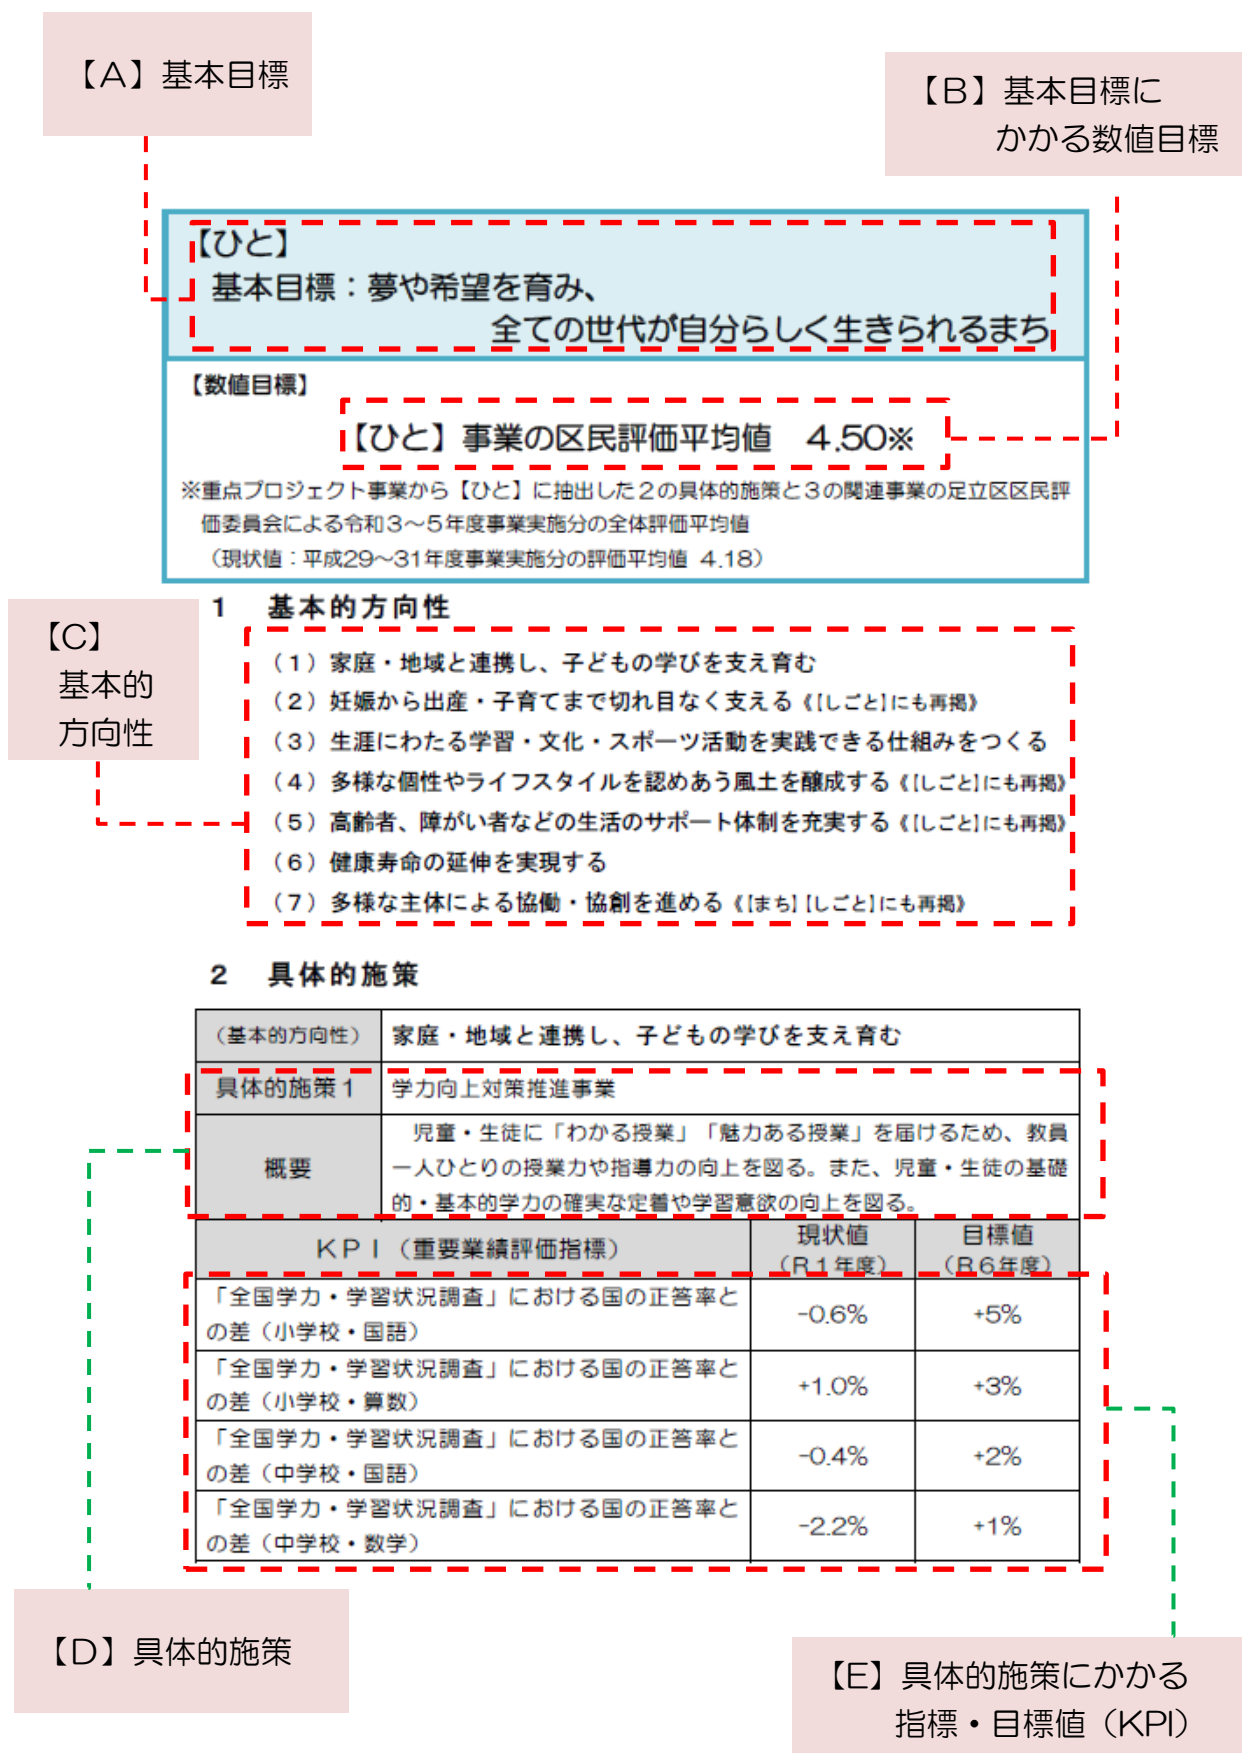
【A】基本目標

【B】基本目標にかかる数値目標

【ひと】
基本目標：夢や希望を育み、
全ての世代が自分らしく生きられるまち

【数値目標】
【ひと】事業の区民評価平均値　4.50※
※重点プロジェクト事業から【ひと】に抽出した２の具体的施策と３の関連事業の足立区区民評価委員会による令和３～５年度事業実施分の全体評価平均値
（現状値：平成29～31年度事業実施分の評価平均値　4.18）

【C】
基本的
方向性

1　基本的方向性
（1）家庭・地域と連携し、子どもの学びを支え育む
（2）妊娠から出産・子育てまで切れ目なく支える《【しごと】にも再掲》
（3）生涯にわたる学習・文化・スポーツ活動を実践できる仕組みをつくる
（4）多様な個性やライフスタイルを認めあう風土を醸成する《【しごと】にも再掲》
（5）高齢者、障がい者などの生活のサポート体制を充実する《【しごと】にも再掲》
（6）健康寿命の延伸を実現する
（7）多様な主体による協働・協創を進める《【まち】【しごと】にも再掲》

2　具体的施策

| （基本的方向性） | 家庭・地域と連携し、子どもの学びを支え育む |
|---|---|
| 具体的施策１ | 学力向上対策推進事業 |
| 概要 | 児童・生徒に「わかる授業」「魅力ある授業」を届けるため、教員一人ひとりの授業力や指導力の向上を図る。また、児童・生徒の基礎的・基本的学力の確実な定着や学習意欲の向上を図る。 |

| ＫＰＩ（重要業績評価指標） | 現状値（Ｒ１年度） | 目標値（Ｒ６年度） |
|---|---|---|
| 「全国学力・学習状況調査」における国の正答率との差（小学校・国語） | -0.6% | +5% |
| 「全国学力・学習状況調査」における国の正答率との差（小学校・算数） | +1.0% | +3% |
| 「全国学力・学習状況調査」における国の正答率との差（中学校・国語） | -0.4% | +2% |
| 「全国学力・学習状況調査」における国の正答率との差（中学校・数学） | -2.2% | +1% |

【D】具体的施策

【E】具体的施策にかかる指標・目標値（KPI）